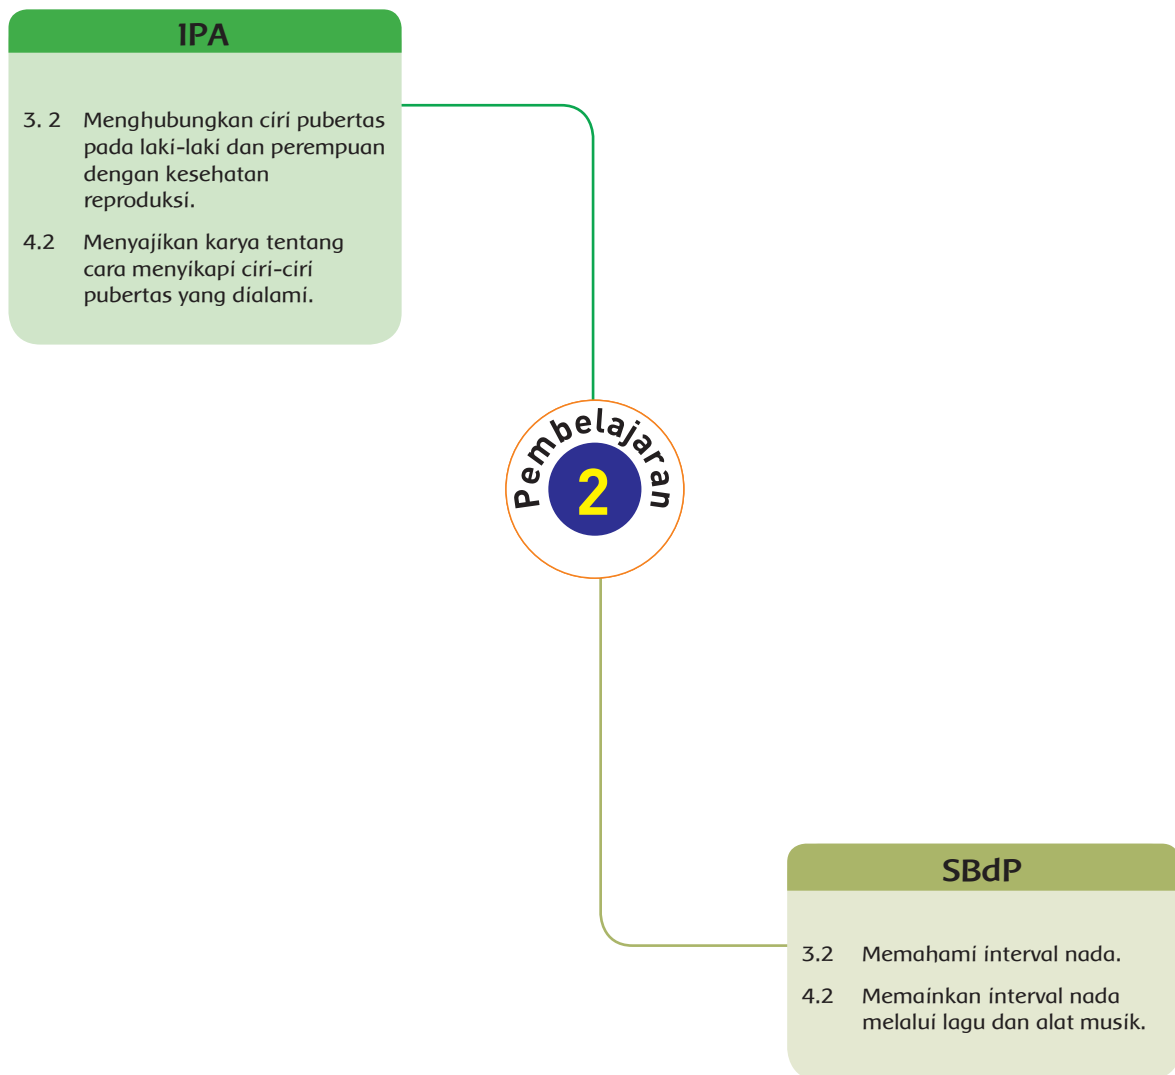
IPA

3. 2 Menghubungkan ciri pubertas pada laki-laki dan perempuan dengan kesehatan reproduksi.

4.2 Menyajikan karya tentang cara menyikapi ciri-ciri pubertas yang dialami.

Pembelajaran

2

SBdP

3.2 Memahami interval nada.

4.2 Memainkan interval nada melalui lagu dan alat musik.